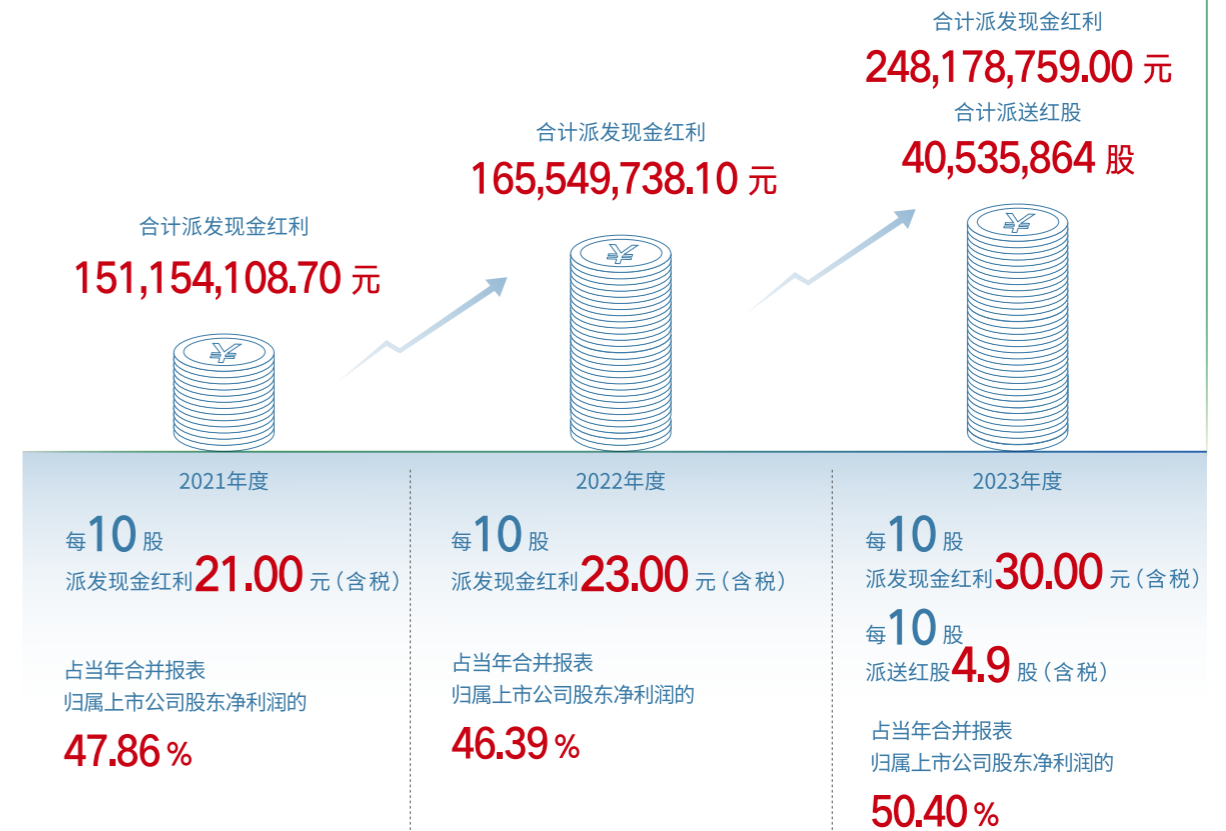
合计派发现金红利
151,154,108.70 元

合计派发现金红利
165,549,738.10 元

合计派发现金红利
248,178,759.00 元
合计派送红股
40,535,864 股

¥

¥

¥

2021年度

每10股
派发现金红利21.00元（含税）

占当年合并报表
归属上市公司股东净利润的
47.86%

2022年度

每10股
派发现金红利23.00元（含税）

占当年合并报表
归属上市公司股东净利润的
46.39%

2023年度

每10股
派发现金红利30.00元（含税）
每10股
派送红股4.9股（含税）

占当年合并报表
归属上市公司股东净利润的
50.40%